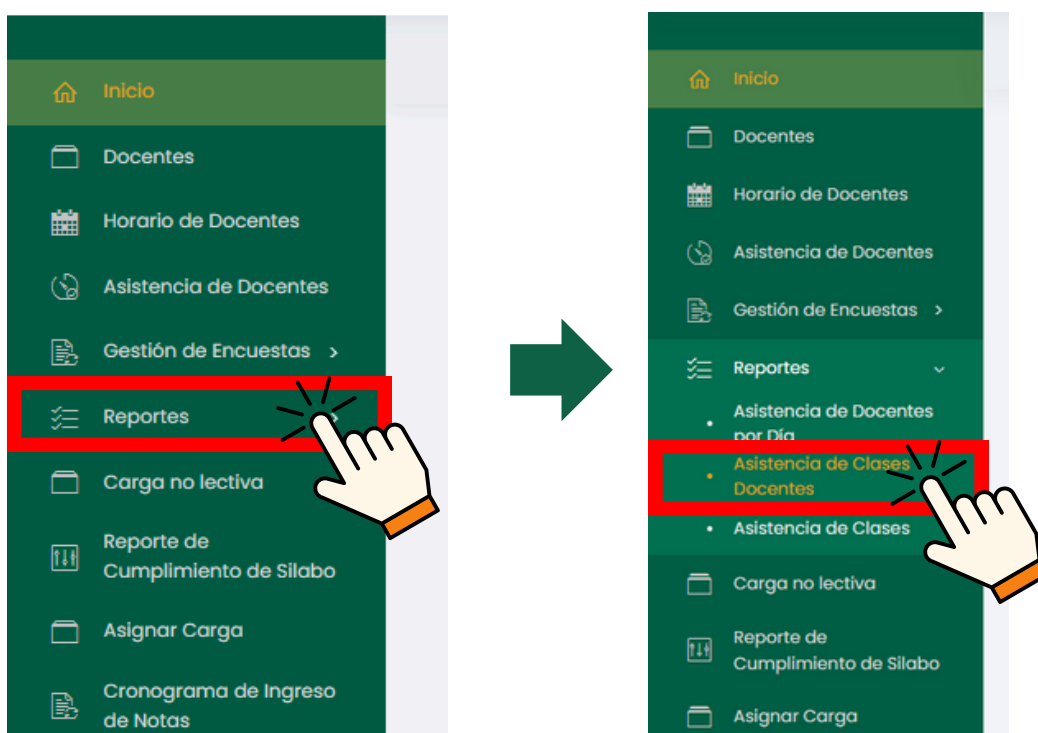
Inicio
Docentes
Horario de Docentes
Asistencia de Docentes
Gestión de Encuestas
Reportes
Carga no lectiva
Reporte de Cumplimiento de Silabo
Asignar Carga
Cronograma de Ingreso de Notas

Inicio
Docentes
Horario de Docentes
Asistencia de Docentes
Gestión de Encuestas
Reportes
• Asistencia de Docentes por Día
• Asistencia de Clases Docentes
• Asistencia de Clases
Carga no lectiva
Reporte de Cumplimiento de Silabo
Asignar Carga